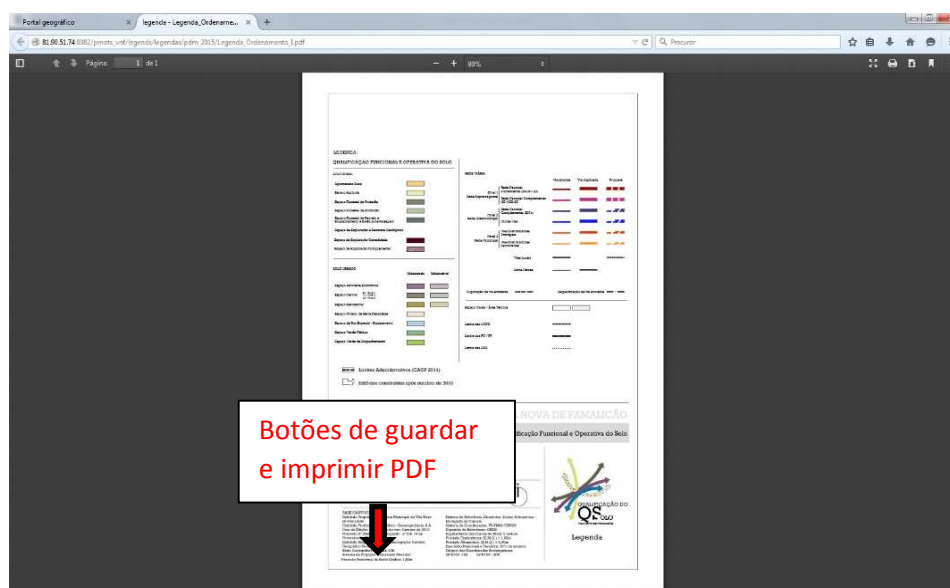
Portal geográfico
legenda - Legenda_Ordename...
81.90.51.74:8082/pmots_vnf/legenda/legendas/pdm_2015/Legenda_Ordenamento_1.pdf
Procurar
Página 1 de 1
80%

LEGENDA:
QUALIFICAÇÃO FUNCIONAL E OPERATIVA DO SOLO

SOLO RURAL
Aglomerados Rurais
Espaço Agrícola
Espaço Florestal de Produção
Espaço Florestal de Proteção
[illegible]
Espaço de Exploração e Recursos Geológicos
Espaço de Espaços de Consolidados
Espaço de Espaços Complementares

SOLO URBANO
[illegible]
Espaço Central
Espaço Residencial
Espaço Urbano de Baixa Densidade
Espaço de Atividades Económicas
Espaço Verde Público
Espaço Verde de Enquadramento

REDE VIÁRIA
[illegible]

Limites Administrativos (CAOP 2014)
Edifícios construídos após outubro de 2010

NOVA DE FAMALICÃO
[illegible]ficação Funcional e Operativa do Solo

Botões de guardar e imprimir PDF

QUALIFICAÇÃO DO SOLO
Legenda